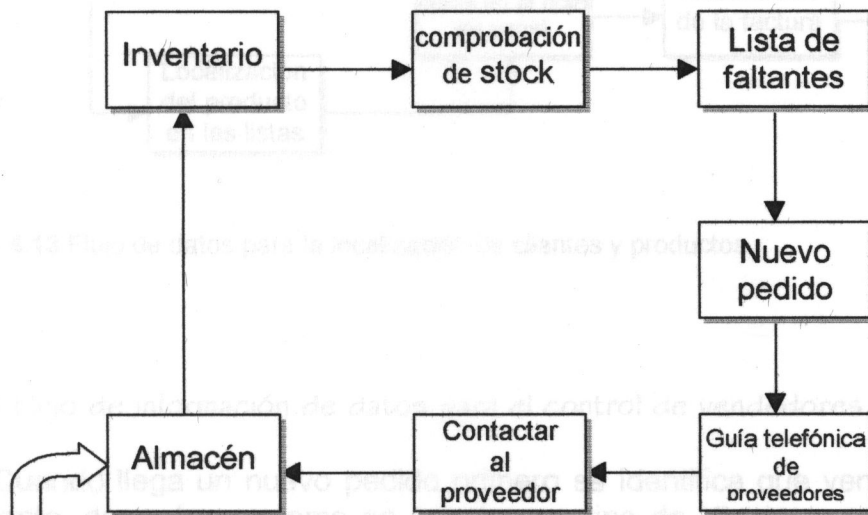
Inventario

comprobación de stock

Lista de faltantes

Nuevo pedido

Guía telefónica de proveedores

Contactar al proveedor

Almacén

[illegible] de la factura

Localización del producto en las listas

4.13 Flujo de datos para la localización de clientes y productos

Flujo de información de datos para el control de vendedores

Cuando llega un nuevo pedido primero se identifica que ven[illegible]